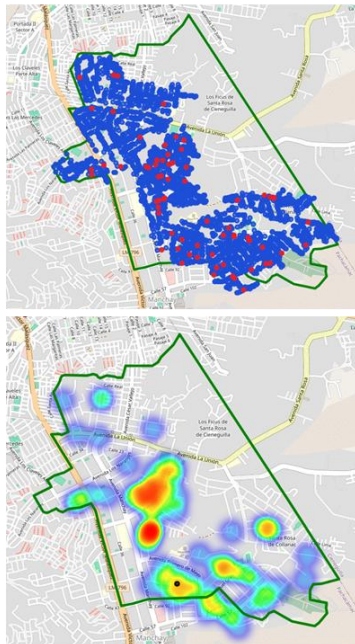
Portada II Sector A

Los Claveles Parte Alta

Los Ficus de Santa Rosa de Cieneguilla

Avenida La Unión

Avenida Santa Rosa

Manchay

Los Ficus de Santa Rosa de Cieneguilla

Avenida La Unión

Santa Rosa de Collanas

Manchay